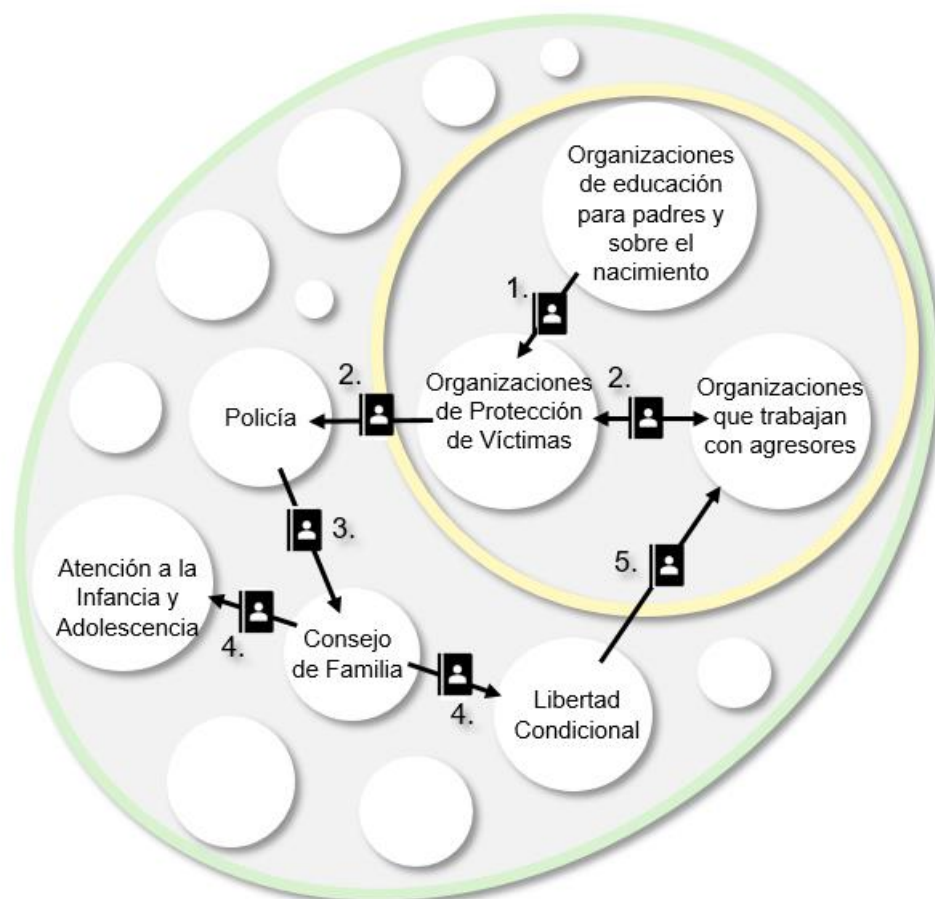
Organizaciones de educación para padres y sobre el nacimiento

1.

2.

Organizaciones de Protección de Víctimas

2.

Organizaciones que trabajan con agresores

Policía

3.

Atención a la Infancia y Adolescencia

4.

Consejo de Familia

5.

4.

Libertad Condicional